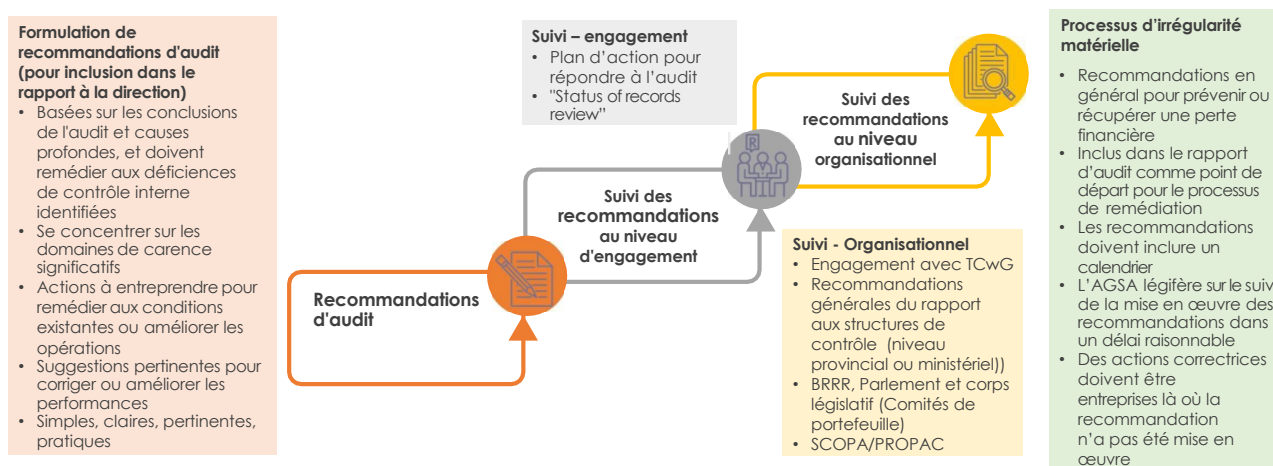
**Formulation de recommandations d'audit (pour inclusion dans le rapport à la direction)**
- Basées sur les conclusions de l'audit et causes profondes, et doivent remédier aux déficiences de contrôle interne identifiées
- Se concentrer sur les domaines de carence significatifs
- Actions à entreprendre pour remédier aux conditions existantes ou améliorer les opérations
- Suggestions pertinentes pour corriger ou améliorer les performances
- Simples, claires, pertinentes, pratiques

Recommandations d'audit

Suivi des recommandations au niveau d'engagement

**Suivi – engagement**
- Plan d'action pour répondre à l'audit
- "Status of records review"

Suivi des recommandations au niveau organisationnel

**Suivi - Organisationnel**
- Engagement avec TCwG
- Recommandations générales du rapport aux structures de contrôle (niveau provincial ou ministériel))
- BRRR, Parlement et corps législatif (Comités de portefeuille)
- SCOPA/PROPAC

**Processus d'irrégularité matérielle**
- Recommandations en général pour prévenir ou récupérer une perte financière
- Inclus dans le rapport d'audit comme point de départ pour le processus de remédiation
- Les recommandations doivent inclure un calendrier
- L'AGSA légifère sur le suiv de la mise en œuvre des recommandations dans un délai raisonnable
- Des actions correctrices doivent être entreprises là où la recommandation n'a pas été mise en œuvre